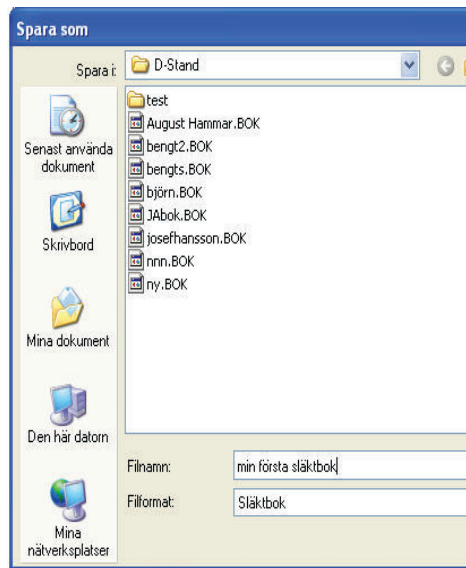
Spara som

Spara i: D-Stand

test
August Hammar.BOK
bengt2.BOK
bengts.BOK
björn.BOK
JAbok.BOK
josefhansson.BOK
nnn.BOK
ny.BOK

Senast använda dokument
Skrivbord
Mina dokument
Den här datorn
Mina nätverksplatser

Filnamn: min första släktbok
Filformat: Släktbok